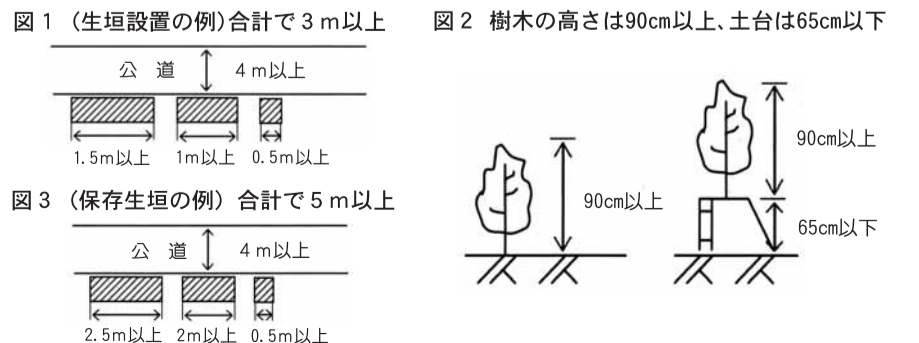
図１（生垣設置の例）合計で３ｍ以上

公　道　4ｍ以上

1.5ｍ以上　1ｍ以上　0.5ｍ以上

図３（保存生垣の例）合計で５ｍ以上

公　道　4ｍ以上

2.5ｍ以上　2ｍ以上　0.5ｍ以上

図２　樹木の高さは90cm以上、土台は65cm以下

90cm以上

90cm以上

65cm以下